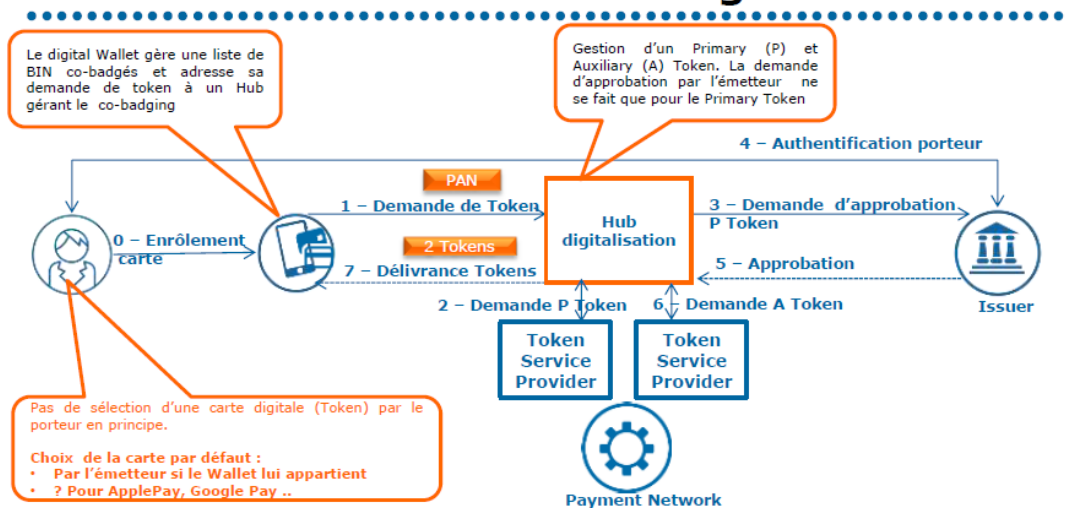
Le digital Wallet gère une liste de BIN co-badgés et adresse sa demande de token à un Hub gérant le co-badging

Gestion d'un Primary (P) et Auxiliary (A) Token. La demande d'approbation par l'émetteur ne se fait que pour le Primary Token

4 – Authentification porteur

PAN

1 – Demande de Token

Hub digitalisation

3 – Demande d'approbation P Token

0 – Enrôlement carte

2 Tokens

7 – Délivrance Tokens

5 – Approbation

2 – Demande P Token

6 – Demande A Token

Issuer

Token Service Provider

Token Service Provider

Pas de sélection d'une carte digitale (Token) par le porteur en principe.

Choix de la carte par défaut :
• Par l'émetteur si le Wallet lui appartient
• ? Pour ApplePay, Google Pay ..

Payment Network